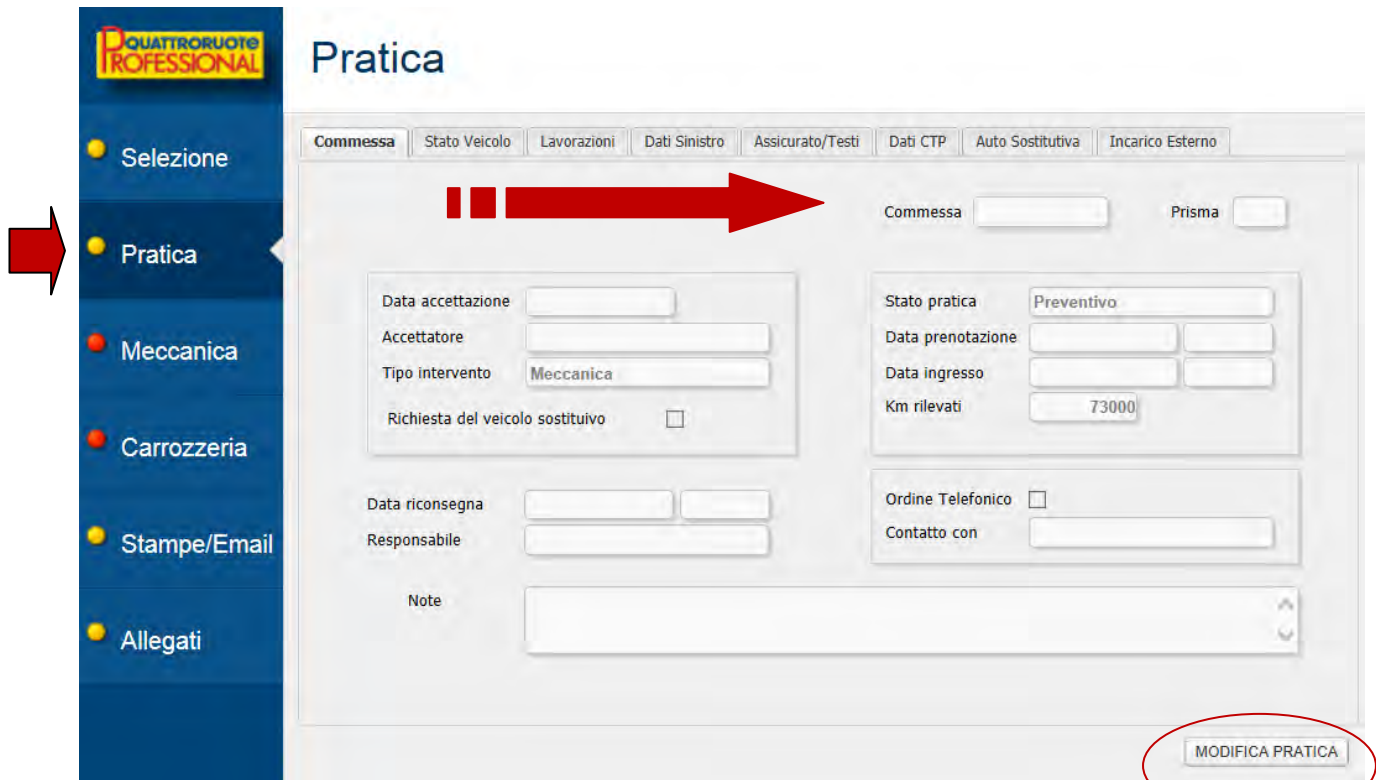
QUATTRORUOTE PROFESSIONAL

Selezione
Pratica
Meccanica
Carrozzeria
Stampe/Email
Allegati

Pratica

Commessa | Stato Veicolo | Lavorazioni | Dati Sinistro | Assicurato/Testi | Dati CTP | Auto Sostitutiva | Incarico Esterno

Commessa
Prisma

Data accettazione
Accettatore
Tipo intervento Meccanica
Richiesta del veicolo sostituivo

Stato pratica Preventivo
Data prenotazione
Data ingresso
Km rilevati 73000

Data riconsegna
Responsabile

Ordine Telefonico
Contatto con

Note

MODIFICA PRATICA